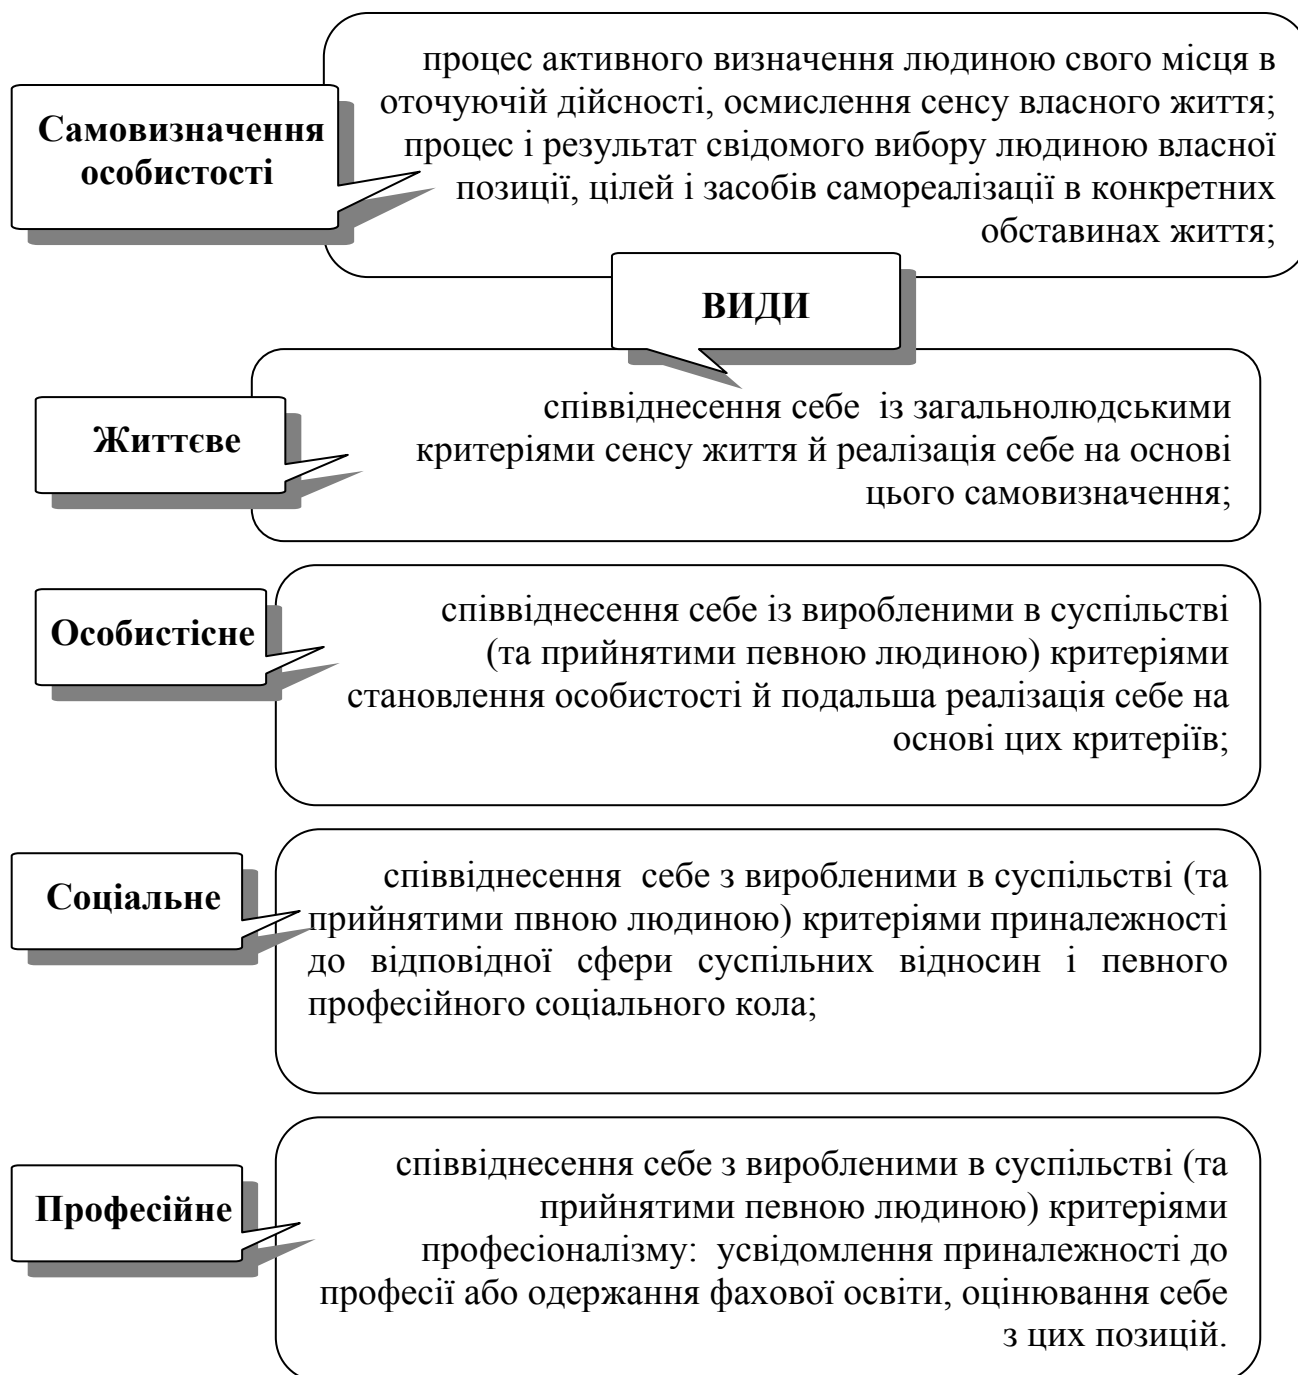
Самовизначення особистості

процес активного визначення людиною свого місця в оточуючій дійсності, осмислення сенсу власного життя; процес і результат свідомого вибору людиною власної позиції, цілей і засобів самореалізації в конкретних обставинах життя;

ВИДИ

Життєве

співвіднесення себе із загальнолюдськими критеріями сенсу життя й реалізація себе на основі цього самовизначення;

Особистісне

співвіднесення себе із виробленими в суспільстві (та прийнятими певною людиною) критеріями становлення особистості й подальша реалізація себе на основі цих критеріїв;

Соціальне

співвіднесення себе з виробленими в суспільстві (та прийнятими пвною людиною) критеріями приналежності до відповідної сфери суспільних відносин і певного професійного соціального кола;

Професійне

співвіднесення себе з виробленими в суспільстві (та прийнятими певною людиною) критеріями професіоналізму: усвідомлення приналежності до професії або одержання фахової освіти, оцінювання себе з цих позицій.